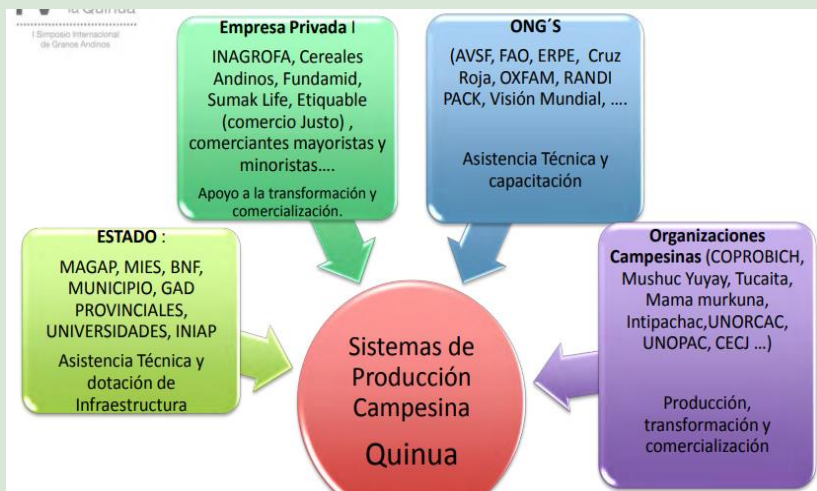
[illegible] la Quinua
I Simposio Internacional de Granos Andinos

Empresa Privada I

INAGROFA, Cereales Andinos, Fundamid, Sumak Life, Etiquable (comercio Justo) , comerciantes mayoristas y minoristas….

Apoyo a la transformación y comercialización.

ONG´S

(AVSF, FAO, ERPE, Cruz Roja, OXFAM, RANDI PACK, Visión Mundial, ….

Asistencia Técnica y capacitación

ESTADO :

MAGAP, MIES, BNF, MUNICIPIO, GAD PROVINCIALES, UNIVERSIDADES, INIAP

Asistencia Técnica y dotación de Infraestructura

Sistemas de Producción Campesina

Quinua

Organizaciones Campesinas (COPROBICH, Mushuc Yuyay, Tucaita, Mama murkuna, Intipachac,UNORCAC, UNOPAC, CECJ …)

Producción, transformación y comercialización